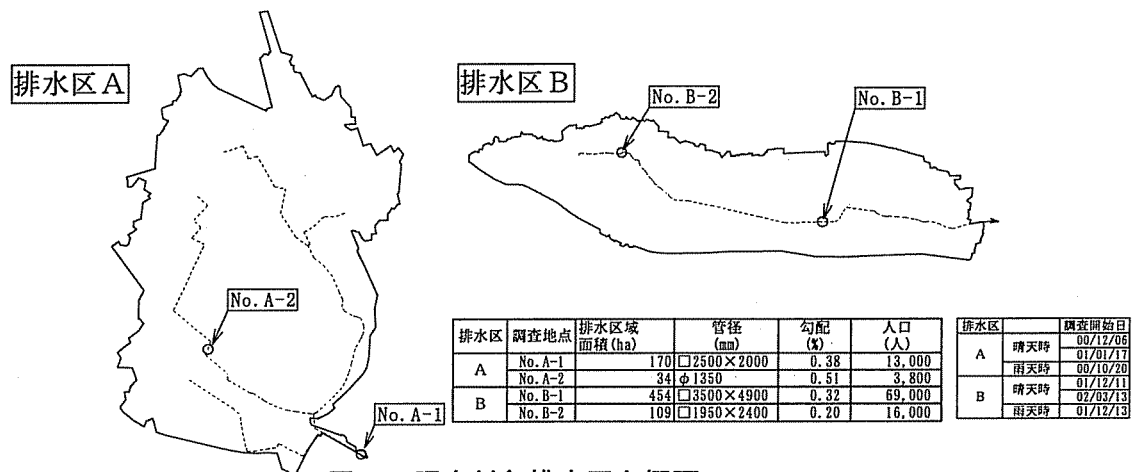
排水区A

排水区B

No. B-2

No. B-1

No. A-2

No. A-1

| 排水区 | 調査地点 | 排水区域面積(ha) | 管径(mm) | 勾配(%) | 人口(人) |
|---|---|---|---|---|---|
| A | No. A-1 | 170 | □2500×2000 | 0.38 | 13,000 |
| A | No. A-2 | 34 | φ1350 | 0.51 | 3,800 |
| B | No. B-1 | 454 | □3500×4900 | 0.32 | 69,000 |
| B | No. B-2 | 109 | □1950×2400 | 0.20 | 16,000 |

| 排水区 | | 調査開始日 |
|---|---|---|
| A | 晴天時 | 00/12/06 |
| A | 晴天時 | 01/01/17 |
| A | 雨天時 | 00/10/20 |
| B | 晴天時 | 01/12/11 |
| B | 晴天時 | 02/03/13 |
| B | 雨天時 | 01/12/13 |

図 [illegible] 調査対象排水区概要